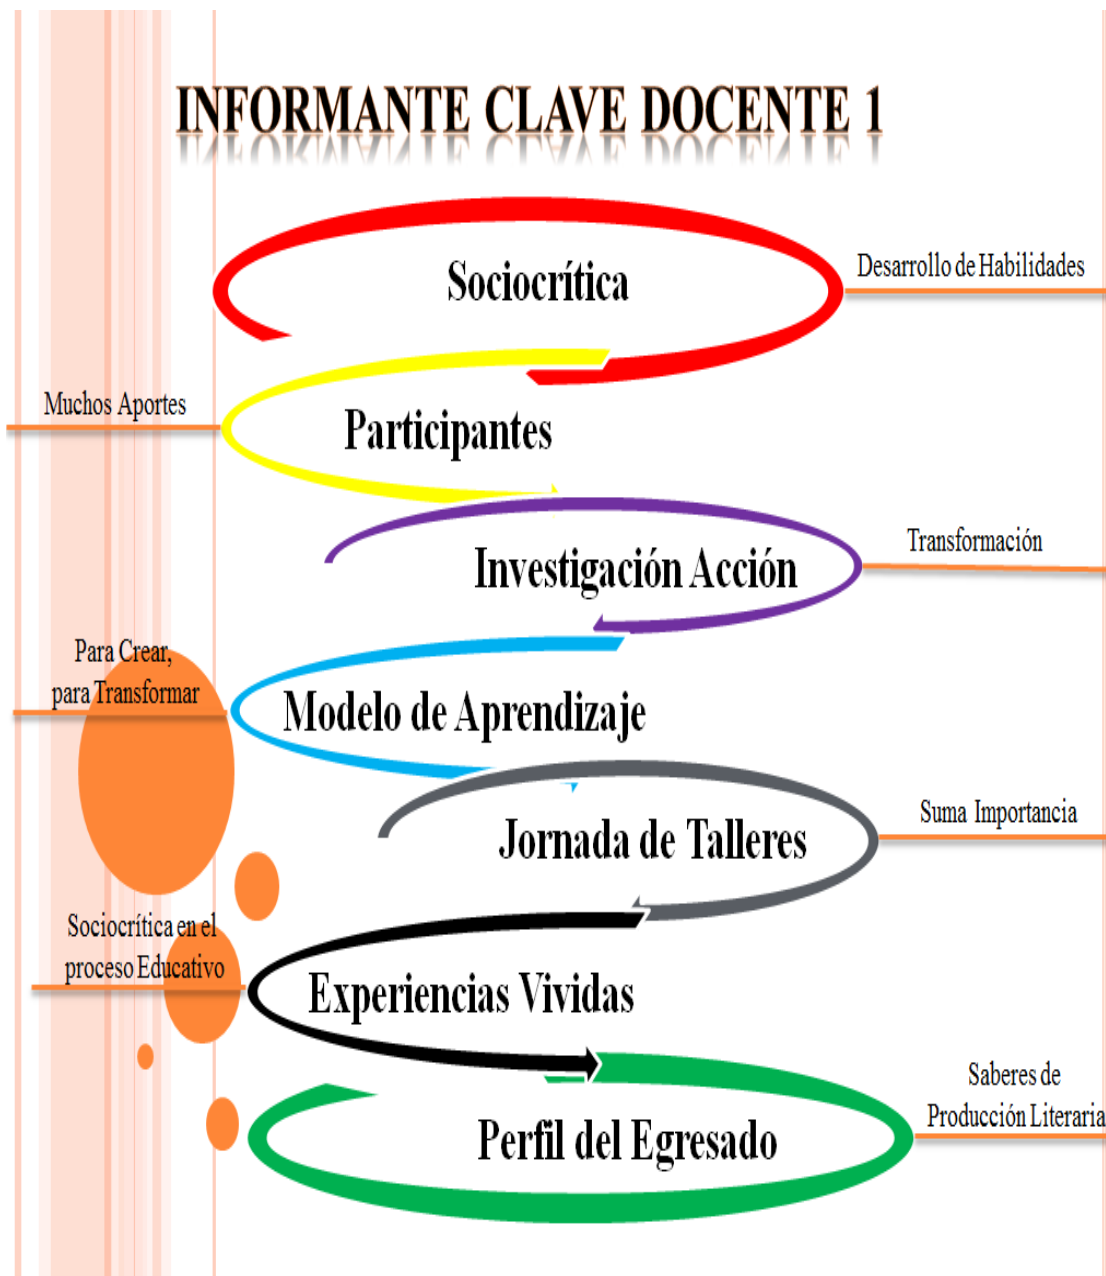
INFORMANTE CLAVE DOCENTE 1

Sociocrítica

Desarrollo de Habilidades

Muchos Aportes

Participantes

Investigación Acción

Transformación

Para Crear, para Transformar

Modelo de Aprendizaje

Jornada de Talleres

Suma Importancia

Sociocrítica en el proceso Educativo

Experiencias Vividas

Saberes de Producción Literaria

Perfil del Egresado